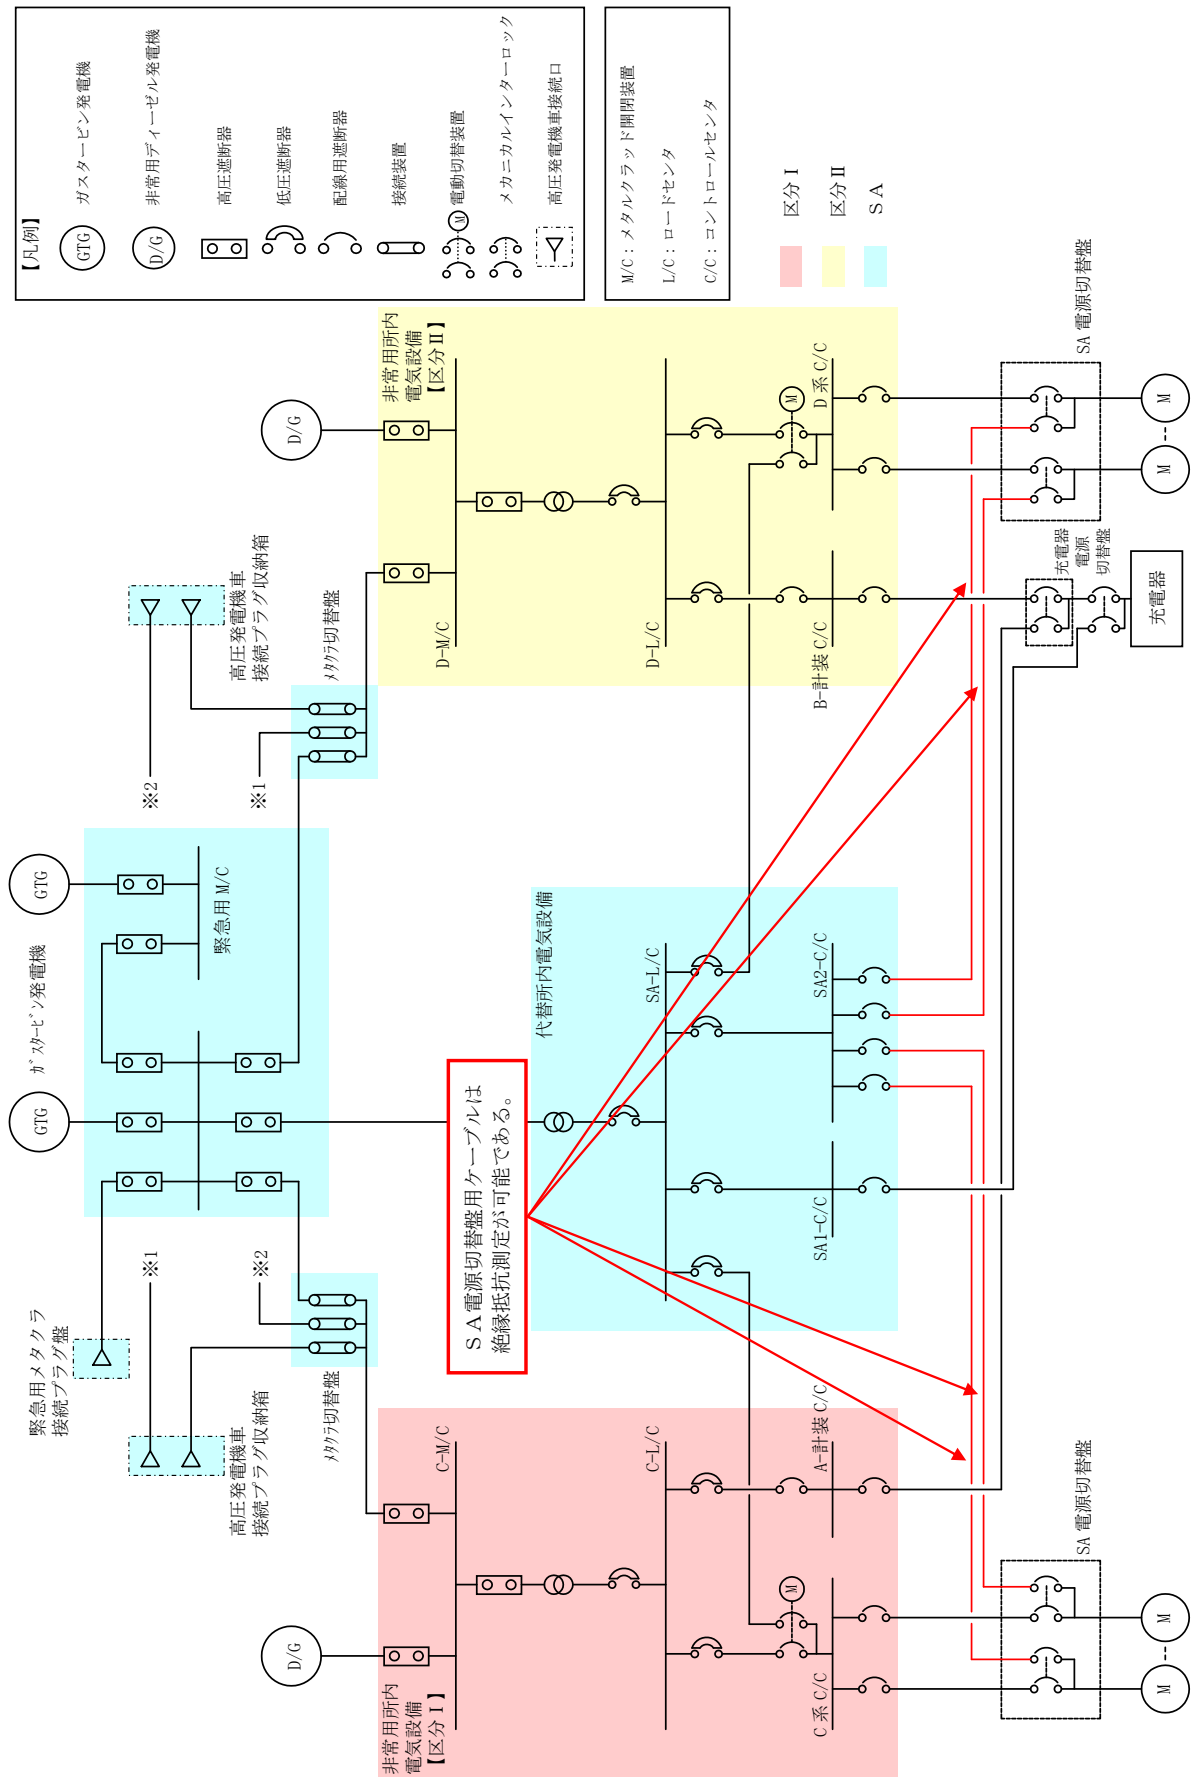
【凡例】
GTG ガスタービン発電機
D/G 非常用ディーゼル発電機
高圧遮断器
低圧遮断器
配線用遮断器
接続装置
M 電動切替装置
メカニカルインターロック
高圧発電機車接続口

M/C：メタルクラッド開閉装置
L/C：ロードセンタ
C/C：コントロールセンタ

区分Ⅰ
区分Ⅱ
SA

D/G
非常用所内電気設備【区分Ⅱ】
D-M/C
D-L/C
D系 C/C
M
B-計装 C/C
SA電源切替盤
M
M
充電器電源切替盤
充電器

高圧発電機車接続プラグ収納箱
メタクラ切替盤
※2
※1

GTG
GTG
ガスタービン発電機
緊急用M/C

代替所内電気設備
SA-L/C
SA2-C/C
SA1-C/C

SA電源切替盤用ケーブルは絶縁抵抗測定が可能である。

緊急用メタクラ接続プラグ盤
※1
※2
高圧発電機車接続プラグ収納箱
メタクラ切替盤

C-M/C
C-L/C
A-計装 C/C
M
D/G
非常用所内電気設備【区分Ⅰ】
C系 C/C
SA電源切替盤
M
M